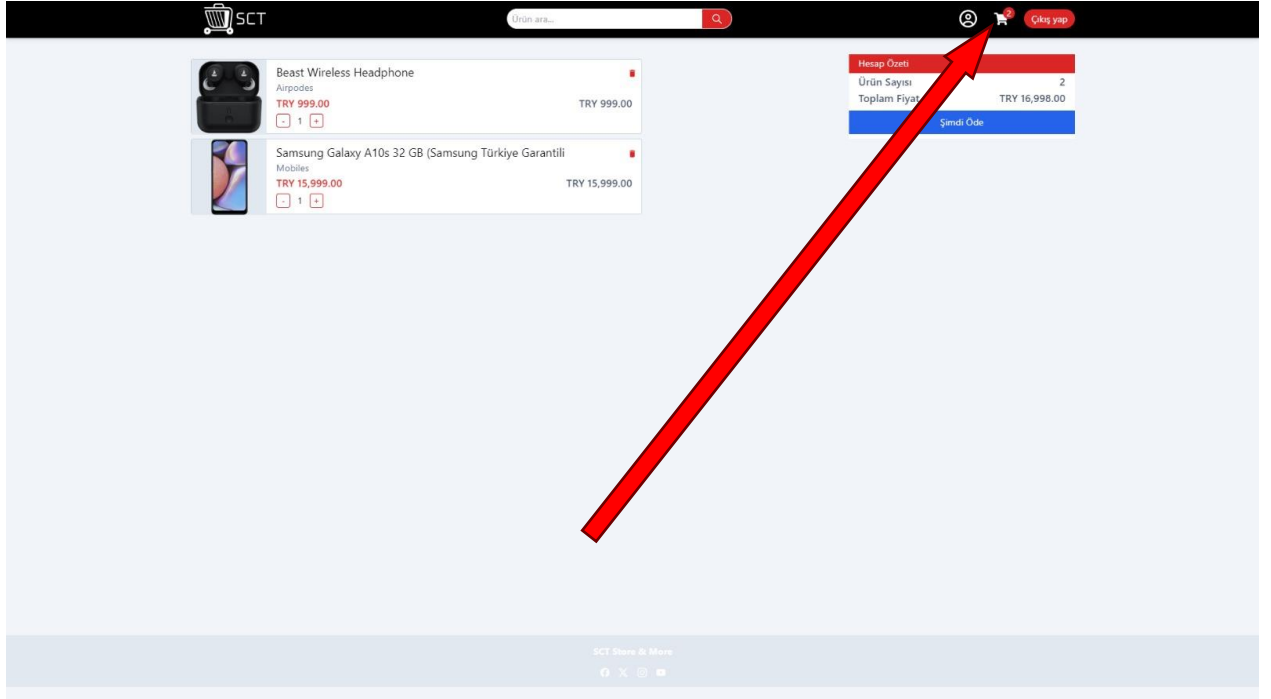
SCT

Ürün ara...

2

Çıkış yap

Beast Wireless Headphone
Airpodes
TRY 999.00
TRY 999.00
- 1 +

Samsung Galaxy A10s 32 GB (Samsung Türkiye Garantili
Mobiles
TRY 15,999.00
TRY 15,999.00
- 1 +

Hesap Özeti

| Ürün Sayısı | 2 |
|---|---|
| Toplam Fiyat | TRY 16,998.00 |

Şimdi Öde

SCT Store & More